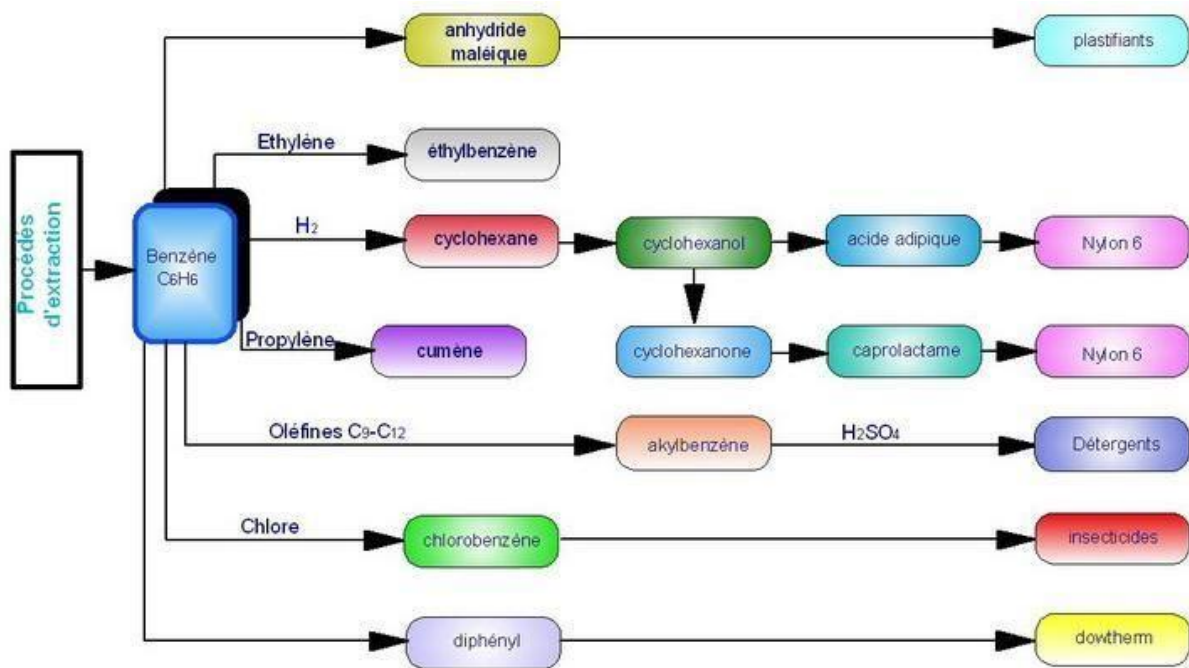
Procédés d'extraction

Benzéne $C_6H_6$

anhydride maléique

plastifiants

Ethyléne

éthylbenzène

$H_2$

cyclohexane

cyclohexanol

acide adipique

Nylon 6

Propyléne

cumène

cyclohexanone

caprolactame

Nylon 6

Oléfines $C_9$-$C_{12}$

akylbenzène

$H_2SO_4$

Détergents

Chlore

chlorobenzène

insecticides

diphényl

dowtherm